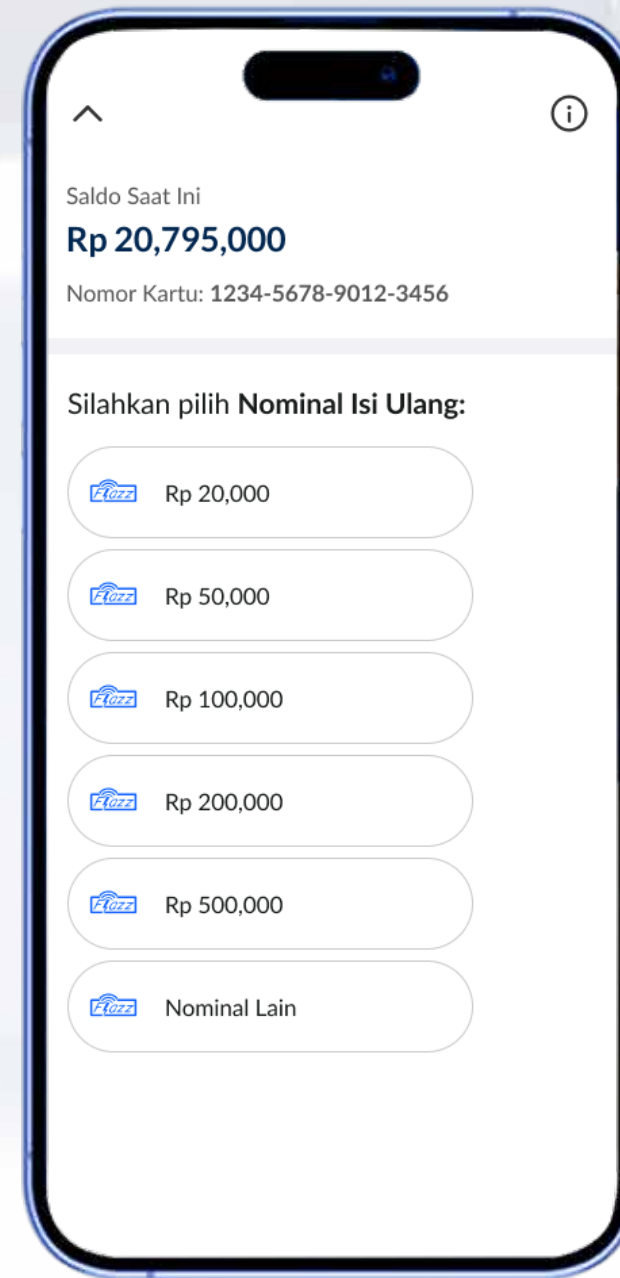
Saldo Saat Ini

Rp 20,795,000

Nomor Kartu: 1234-5678-9012-3456

Silahkan pilih Nominal Isi Ulang:

Flazz Rp 20,000

Flazz Rp 50,000

Flazz Rp 100,000

Flazz Rp 200,000

Flazz Rp 500,000

Flazz Nominal Lain